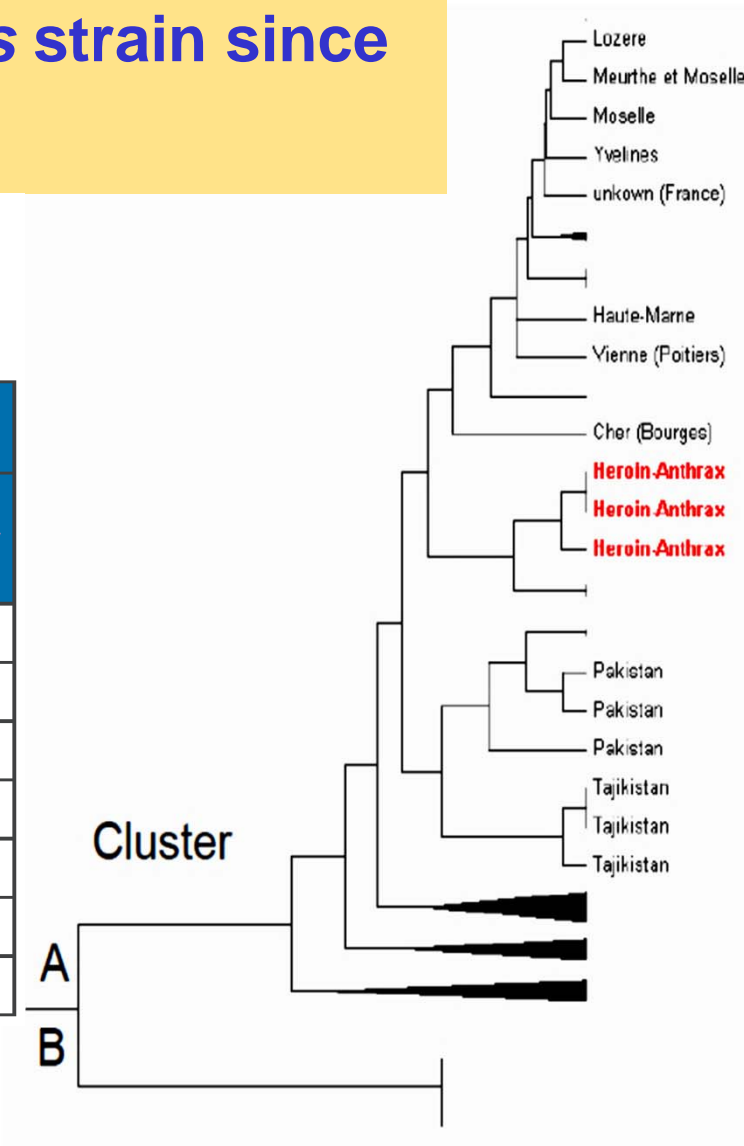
s strain since

Lozere
Meurthe et Moselle
Moselle
Yvelines
unkown (France)
Haute-Marne
Vienne (Poitiers)
Cher (Bourges)
Heroin-Anthrax
Heroin-Anthrax
Heroin-Anthrax
Pakistan
Pakistan
Pakistan
Tajikistan
Tajikistan
Tajikistan

Cluster
A
B